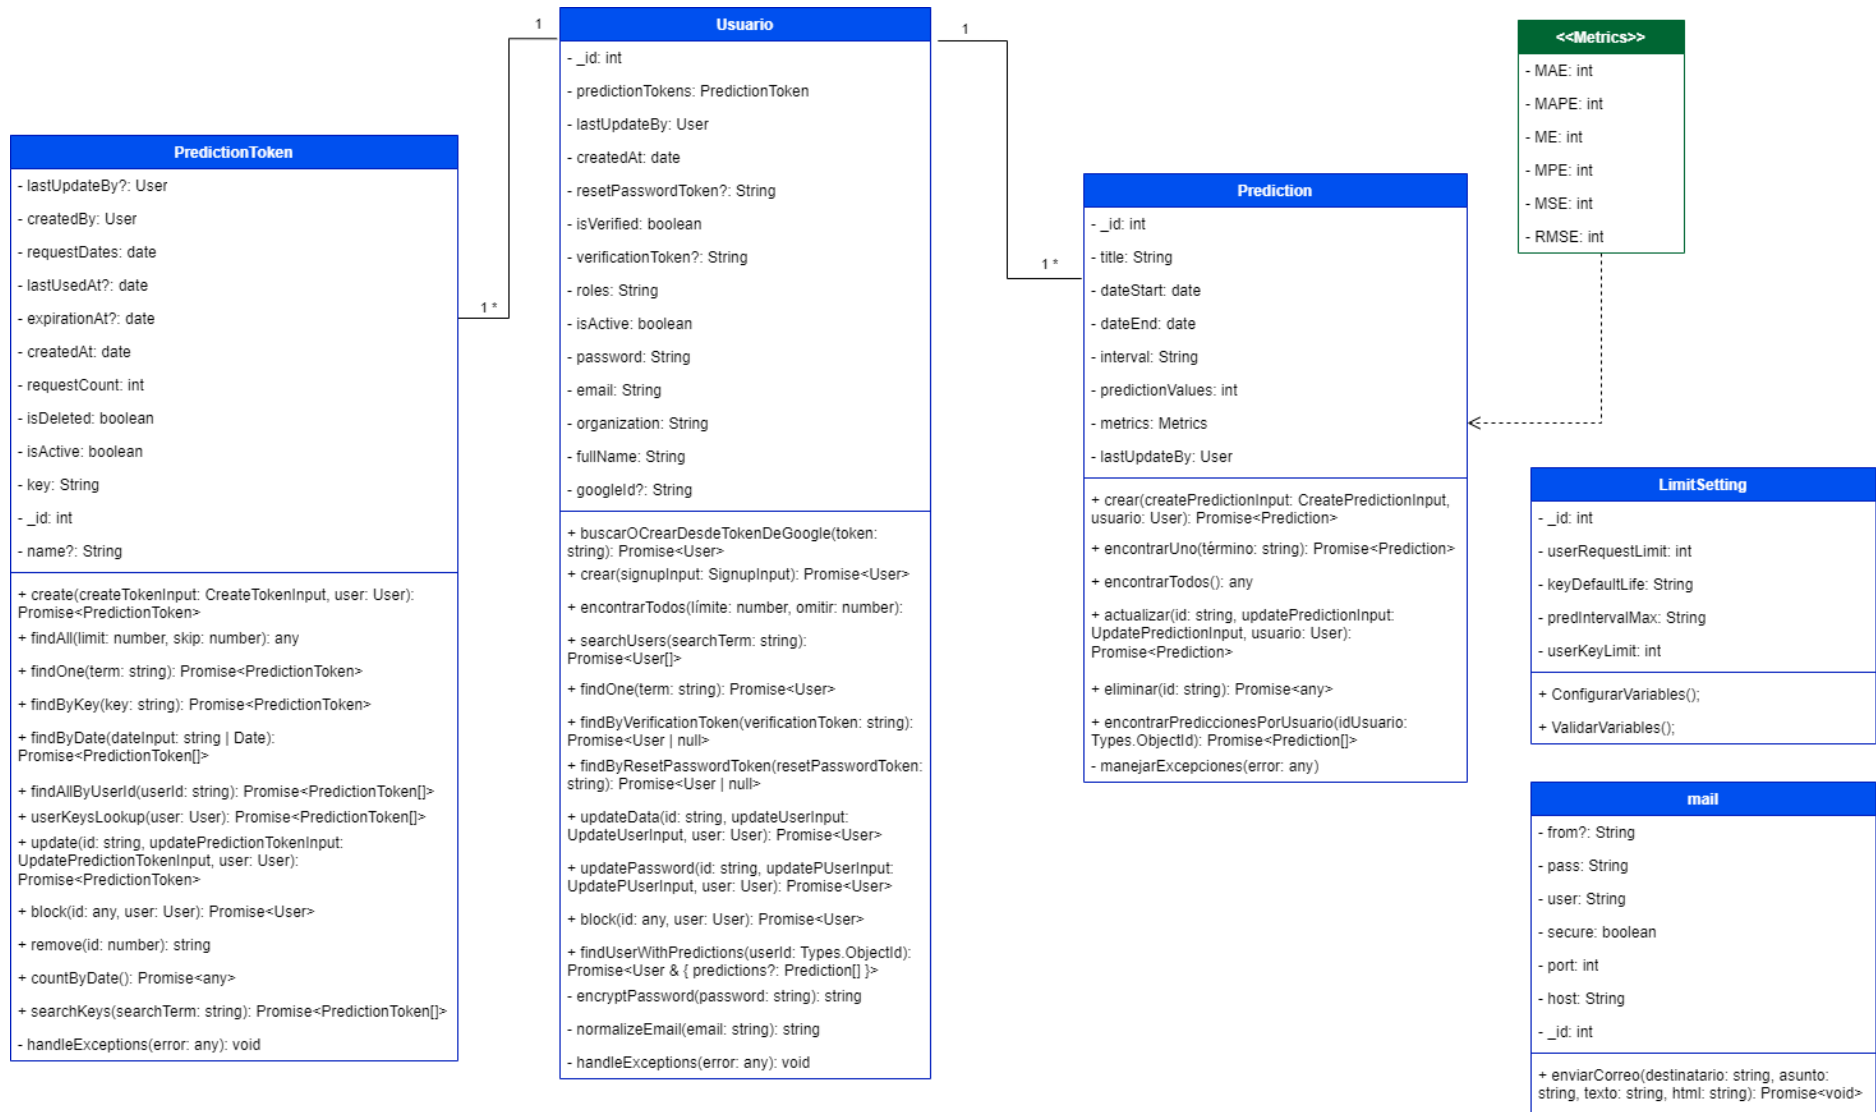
PredictionToken

- lastUpdateBy?: User
- createdBy: User
- requestDates: date
- lastUsedAt?: date
- expirationAt?: date
- createdAt: date
- requestCount: int
- isDeleted: boolean
- isActive: boolean
- key: String
- _id: int
- name?: String

+ create(createTokenInput: CreateTokenInput, user: User): Promise<PredictionToken>
+ findAll(limit: number, skip: number): any
+ findOne(term: string): Promise<PredictionToken>
+ findByKey(key: string): Promise<PredictionToken>
+ findByDate(dateInput: string | Date): Promise<PredictionToken[]>
+ findAllByUserId(userId: string): Promise<PredictionToken[]>
+ userKeysLookup(user: User): Promise<PredictionToken[]>
+ update(id: string, updatePredictionTokenInput: UpdatePredictionTokenInput, user: User): Promise<PredictionToken>
+ block(id: any, user: User): Promise<User>
+ remove(id: number): string
+ countByDate(): Promise<any>
+ searchKeys(searchTerm: string): Promise<PredictionToken[]>
- handleExceptions(error: any): void

1 *

1

Usuario

- _id: int
- predictionTokens: PredictionToken
- lastUpdateBy: User
- createdAt: date
- resetPasswordToken?: String
- isVerified: boolean
- verificationToken?: String
- roles: String
- isActive: boolean
- password: String
- email: String
- organization: String
- fullName: String
- googleId?: String

+ buscarOCrearDesdeTokenDeGoogle(token: string): Promise<User>
+ crear(signupInput: SignupInput): Promise<User>
+ encontrarTodos(límite: number, omitir: number):
+ searchUsers(searchTerm: string): Promise<User[]>
+ findOne(term: string): Promise<User>
+ findByVerificationToken(verificationToken: string): Promise<User | null>
+ findByResetPasswordToken(resetPasswordToken: string): Promise<User | null>
+ updateData(id: string, updateUserInput: UpdateUserInput, user: User): Promise<User>
+ updatePassword(id: string, updatePUserInput: UpdatePUserInput, user: User): Promise<User>
+ block(id: any, user: User): Promise<User>
+ findUserWithPredictions(userId: Types.ObjectId): Promise<User & { predictions?: Prediction[] }>
- encryptPassword(password: string): string
- normalizeEmail(email: string): string
- handleExceptions(error: any): void

1

1 *

Prediction

- _id: int
- title: String
- dateStart: date
- dateEnd: date
- interval: String
- predictionValues: int
- metrics: Metrics
- lastUpdateBy: User

+ crear(createPredictionInput: CreatePredictionInput, usuario: User): Promise<Prediction>
+ encontrarUno(término: string): Promise<Prediction>
+ encontrarTodos(): any
+ actualizar(id: string, updatePredictionInput: UpdatePredictionInput, usuario: User): Promise<Prediction>
+ eliminar(id: string): Promise<any>
+ encontrarPrediccionesPorUsuario(idUsuario: Types.ObjectId): Promise<Prediction[]>
- manejarExcepciones(error: any)

<<Metrics>>

- MAE: int
- MAPE: int
- ME: int
- MPE: int
- MSE: int
- RMSE: int

LimitSetting

- _id: int
- userRequestLimit: int
- keyDefaultLife: String
- predIntervalMax: String
- userKeyLimit: int

+ ConfigurarVariables();
+ ValidarVariables();

mail

- from?: String
- pass: String
- user: String
- secure: boolean
- port: int
- host: String
- _id: int

+ enviarCorreo(destinatario: string, asunto: string, texto: string, html: string): Promise<void>